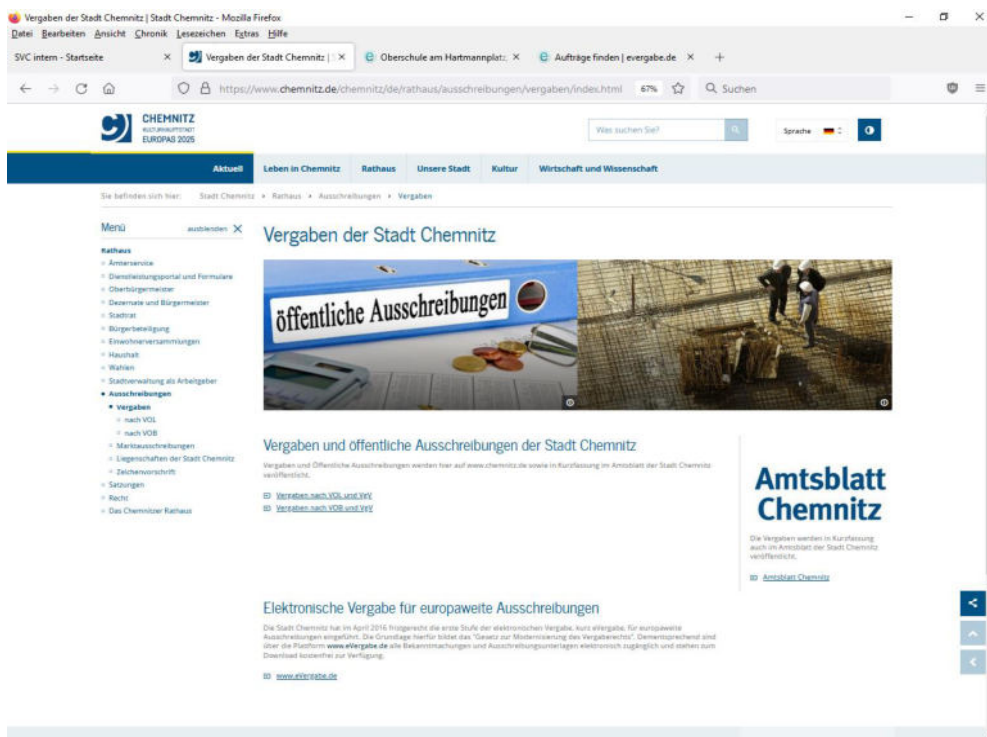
Vergaben der Stadt Chemnitz | Stadt Chemnitz - Mozilla Firefox
Datei Bearbeiten Ansicht Chronik Lesezeichen Extras Hilfe

SVC intern - Startseite ×
Vergaben der Stadt Chemnitz | ×
Oberschule am Hartmannplatz ×
Aufträge finden | evergabe.de ×
+

https://www.chemnitz.de/chemnitz/de/rathaus/ausschreibungen/vergaben/index.html 67% Suchen

CHEMNITZ
KULTURHAUPTSTADT
EUROPAS 2025

Was suchen Sie?
Sprache

Aktuell | Leben in Chemnitz | Rathaus | Unsere Stadt | Kultur | Wirtschaft und Wissenschaft

Sie befinden sich hier: Stadt Chemnitz > Rathaus > Ausschreibungen > Vergaben

Menü ausblenden X

Rathaus
Ämterservice
Dienstleistungsportal und Formulare
Oberbürgermeister
Dezernate und Bürgermeister
Stadtrat
Bürgerbeteiligung
Einwohnerversammlungen
Haushalt
Wahlen
Stadtverwaltung als Arbeitgeber
Ausschreibungen
Vergaben
nach VOL
nach VOB
Marktausschreibungen
Liegenschaften der Stadt Chemnitz
Zeichenvorschrift
Satzungen
Recht
Das Chemnitzer Rathaus

Vergaben der Stadt Chemnitz

öffentliche Ausschreibungen

Vergaben und öffentliche Ausschreibungen der Stadt Chemnitz

Vergaben und Öffentliche Ausschreibungen werden hier auf www.chemnitz.de sowie in Kurzfassung im Amtsblatt der Stadt Chemnitz veröffentlicht.

Vergaben nach VOL und VgV
Vergaben nach VOB und VgV

Amtsblatt Chemnitz

Die Vergaben werden in Kurzfassung auch im Amtsblatt der Stadt Chemnitz veröffentlicht.

Amtsblatt Chemnitz

Elektronische Vergabe für europaweite Ausschreibungen

Die Stadt Chemnitz hat im April 2016 fristgerecht die erste Stufe der elektronischen Vergabe, kurz eVergabe, für europaweite Ausschreibungen eingeführt. Die Grundlage hierfür bildet das "Gesetz zur Modernisierung des Vergaberechts". Dementsprechend sind über die Plattform www.eVergabe.de alle Bekanntmachungen und Ausschreibungsunterlagen elektronisch zugänglich und stehen zum Download kostenfrei zur Verfügung.

www.eVergabe.de